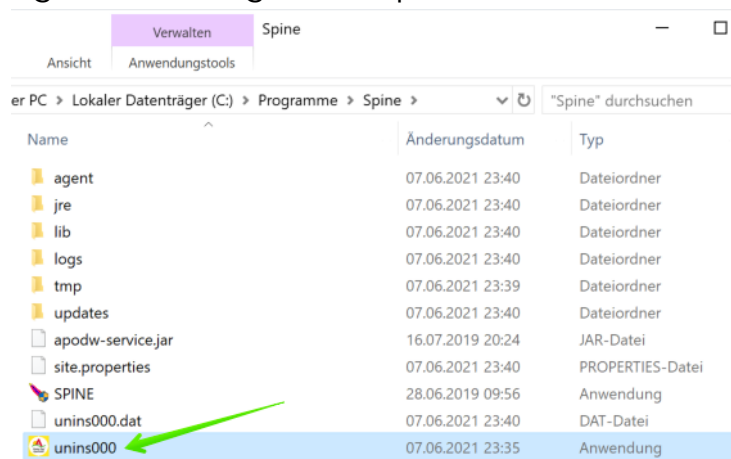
Verwalten Spine

Ansicht Anwendungstools

er PC > Lokaler Datenträger (C:) > Programme > Spine >

"Spine" durchsuchen

| Name | Änderungsdatum | Typ |
|---|---|---|
| agent | 07.06.2021 23:40 | Dateiordner |
| jre | 07.06.2021 23:40 | Dateiordner |
| lib | 07.06.2021 23:40 | Dateiordner |
| logs | 07.06.2021 23:40 | Dateiordner |
| tmp | 07.06.2021 23:39 | Dateiordner |
| updates | 07.06.2021 23:40 | Dateiordner |
| apodw-service.jar | 16.07.2019 20:24 | JAR-Datei |
| site.properties | 07.06.2021 23:40 | PROPERTIES-Datei |
| SPINE | 28.06.2019 09:56 | Anwendung |
| unins000.dat | 07.06.2021 23:40 | DAT-Datei |
| unins000 | 07.06.2021 23:35 | Anwendung |